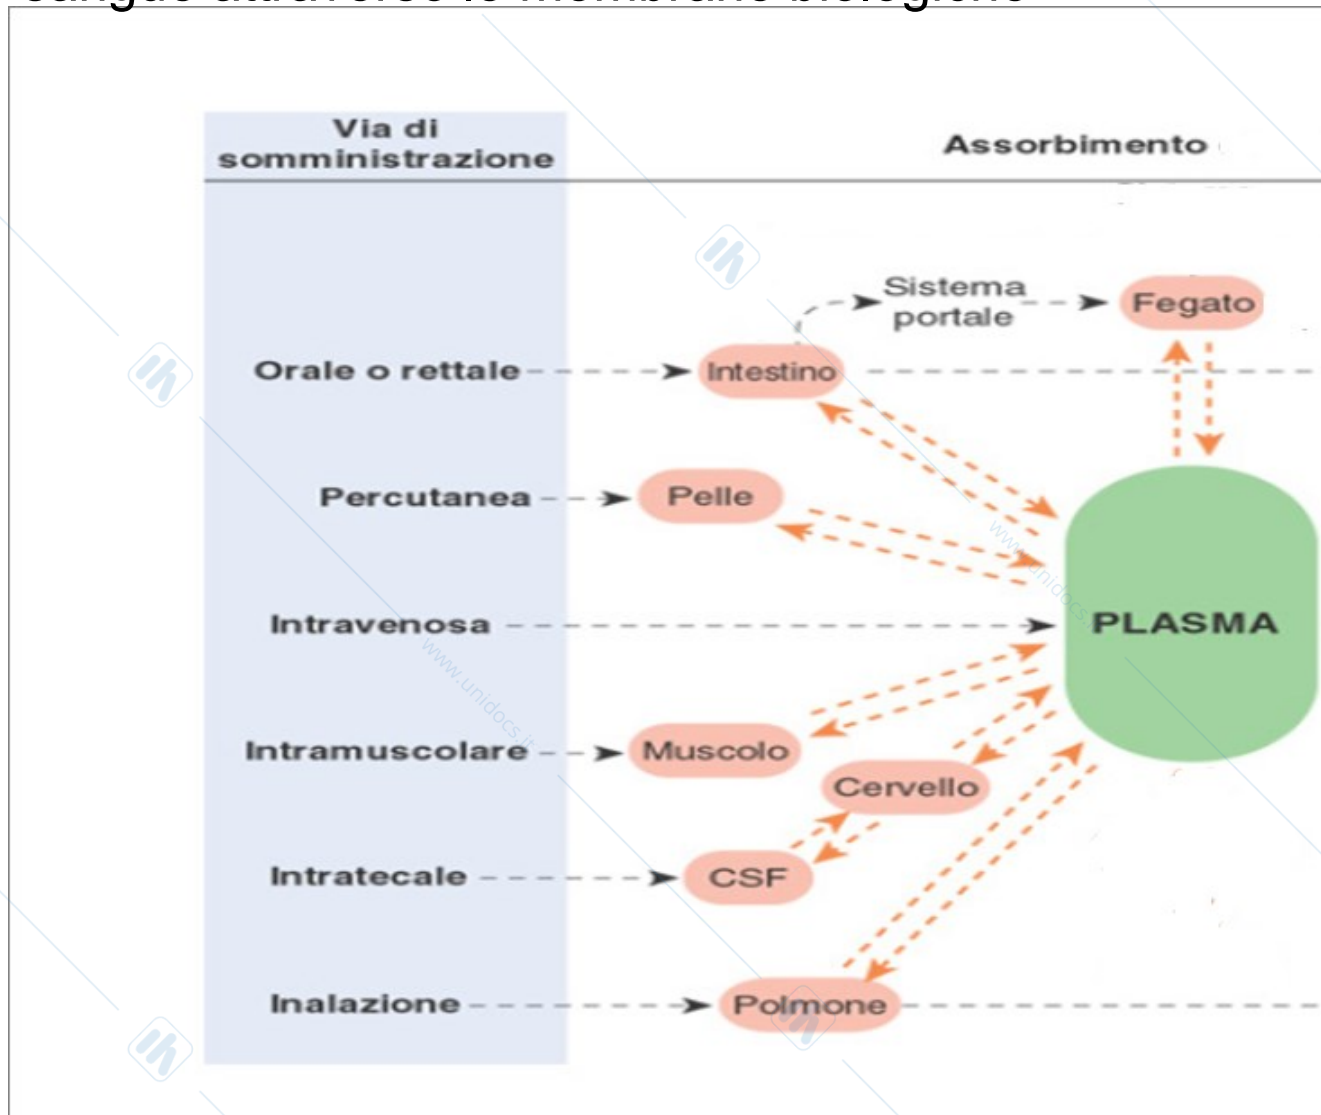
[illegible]

Via di somministrazione

Assorbimento

Sistema portale

Fegato

Orale o rettale

Intestino

Percutanea

Pelle

Intravenosa

PLASMA

Intramuscolare

Muscolo

Cervello

Intratecale

CSF

Inalazione

Polmone

www.unidocs.it

www.unidocs.it